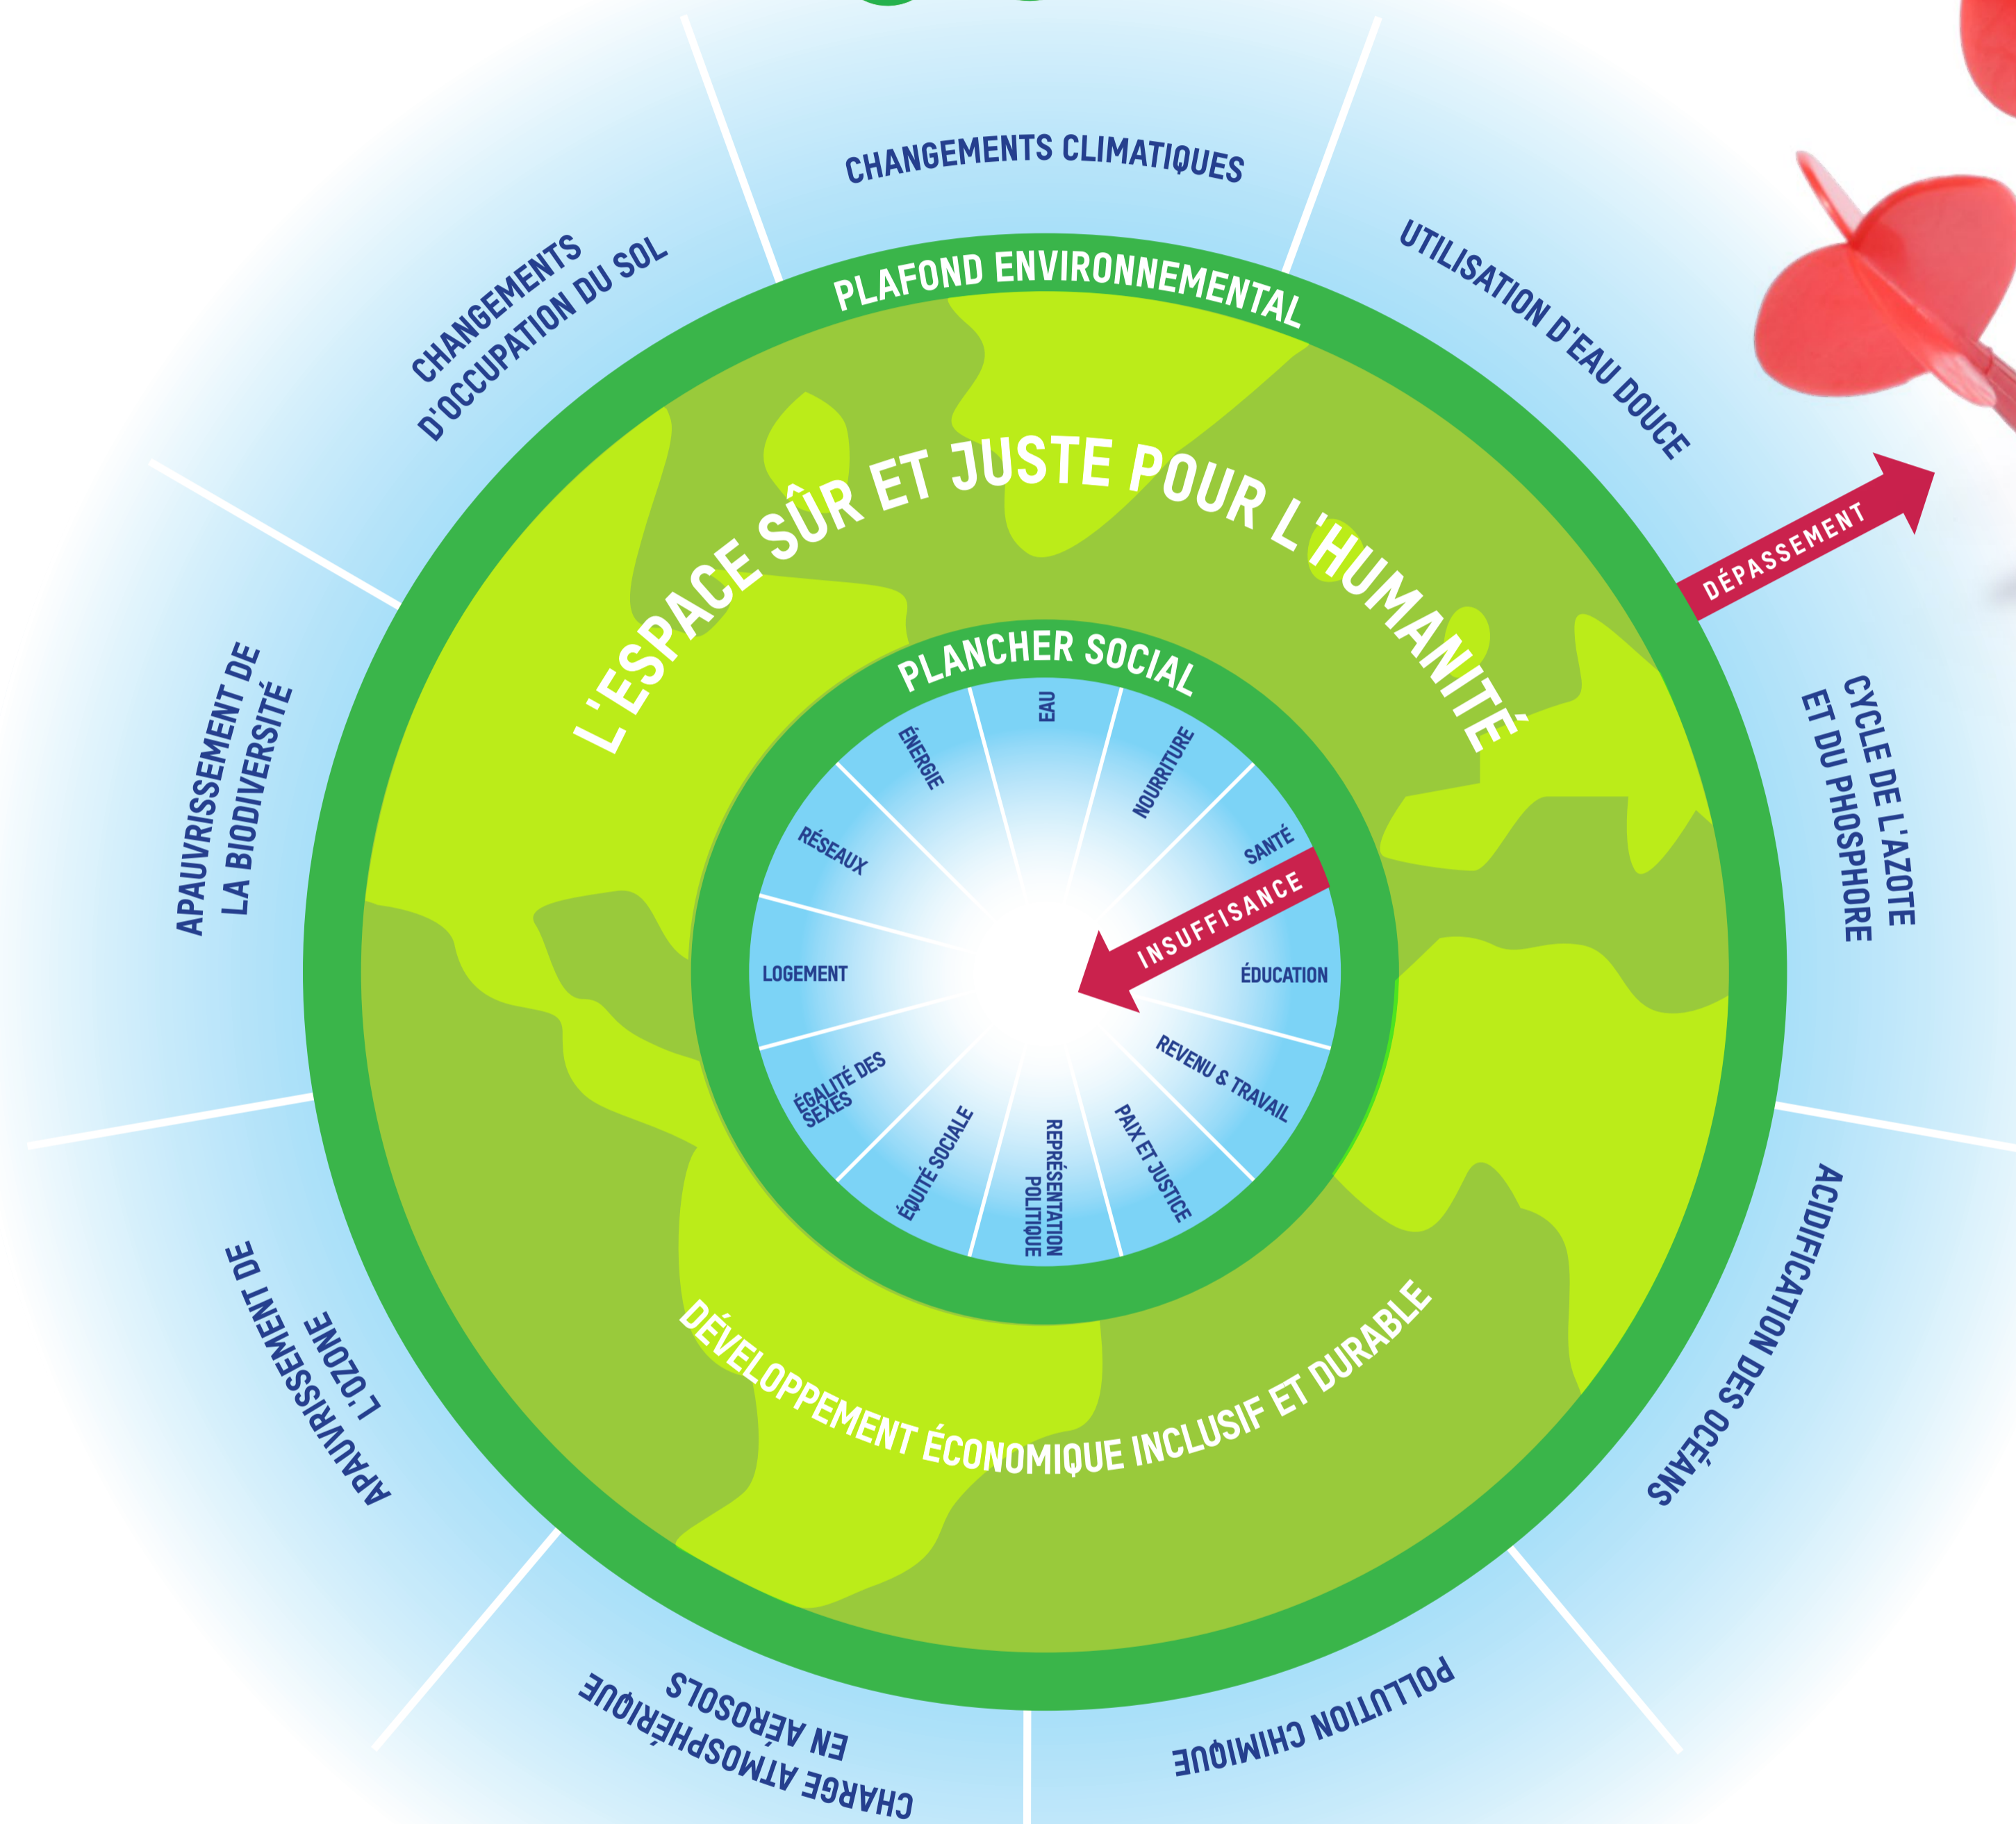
CHANGEMENTS CLIMATIQUES

UTILISATION D'EAU DOUCE

CYCLE DE L'AZOTE ET DU PHOSPHORE

ACIDIFICATION DES OCÉANS

POLLUTION CHIMIQUE

CHARGE ATMOSPHÉRIQUE EN AÉROSOLS

APAUVRISSEMENT DE L'OZONE

APAUVRISSEMENT DE LA BIODIVERSITÉ

CHANGEMENTS D'OCCUPATION DU SOL

PLAFOND ENVIRONNEMENTAL

DÉPASSEMENT

L'ESPACE SÛR ET JUSTE POUR L'HUMANITÉ

PLANCHER SOCIAL

EAU

NOURRITURE

SANTÉ

INSUFFISANCE

ÉDUCATION

REVENU & TRAVAIL

PAIX ET JUSTICE

REPRÉSENTATION POLITIQUE

ÉQUITÉ SOCIALE

ÉGALITÉ DES SEXES

LOGEMENT

RÉSEAUX

ÉNERGIE

DÉVELOPPEMENT ÉCONOMIQUE INCLUSIF ET DURABLE